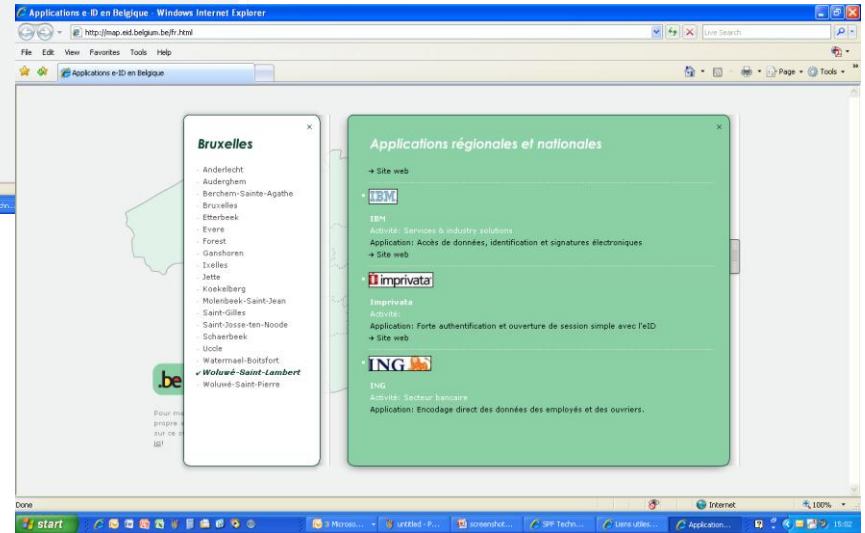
Applications e-ID en Belgique - Windows Internet Explorer

http://map.eid.belgium.be/fr.html

Live Search

File Edit View Favorites Tools Help

Applications e-ID en Belgique

Page Tools

Bruxelles

Anderlecht
Auderghem
Berchem-Sainte-Agathe
Bruxelles
Etterbeek
Evere
Forest
Ganshoren
Ixelles
Jette
Koekelberg
Molenbeek-Saint-Jean
Saint-Gilles
Saint-Josse-ten-Noode
Schaerbeek
Uccle
Watermael-Boitsfort
✔ Woluwé-Saint-Lambert
Woluwé-Saint-Pierre

.be

Pour me
propre
sur ce
ici!

Applications régionales et nationales

→ Site web

IBM

IBM
Activité: Services & industry solutions
Application: Accès de données, identification et signatures électroniques
→ Site web

imprivata

Imprivata
Activité:
Application: Forte authentification et ouverture de session simple avec l'eID
→ Site web

ING

ING
Activité: Secteur bancaire
Application: Encodage direct des données des employés et des ouvriers.

Done

Internet

100%

start

3 Microso...

untitled - P...

screenshot...

SPF Techn...

Liens utiles...

Application...

15:02